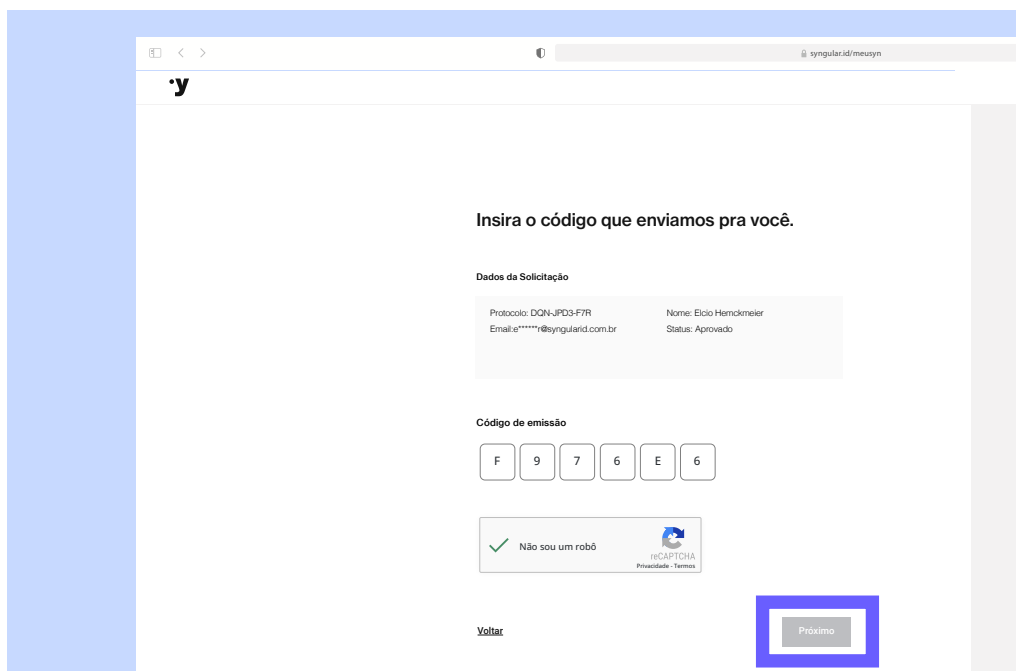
syngular.id/meusyn

·y

Insira o código que enviamos pra você.

Dados da Solicitação

Protocolo: DQN-JPD3-F7R
Email:e******r@syngularid.com.br

Nome: Elcio Hernckmeier
Status: Aprovado

Código de emissão

| F | 9 | 7 | 6 | E | 6 |
|---|---|---|---|---|---|

Não sou um robô
reCAPTCHA
Privacidade - Termos

Voltar

Próximo